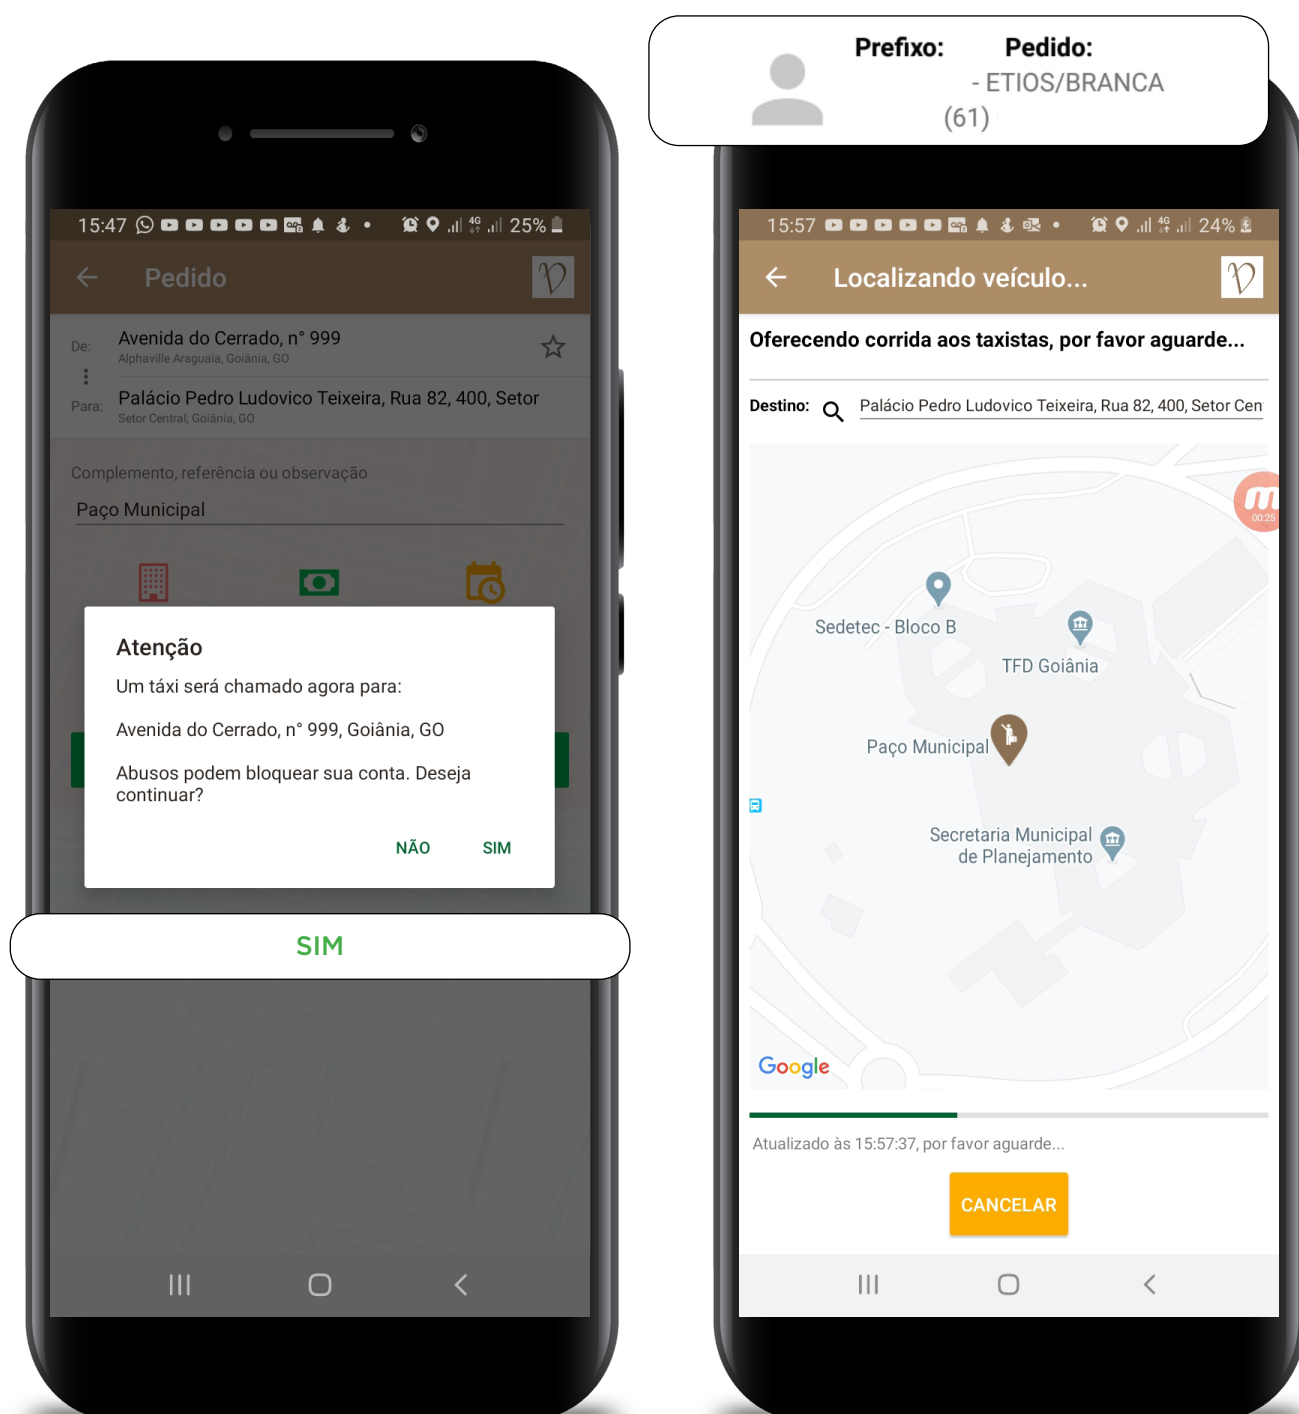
15:47 25%

Pedido

De: Avenida do Cerrado, n° 999
Alphaville Araguaia, Goiânia, GO

Para: Palácio Pedro Ludovico Teixeira, Rua 82, 400, Setor
Setor Central, Goiânia, GO

Complemento, referência ou observação

Paço Municipal

Atenção

Um táxi será chamado agora para:

Avenida do Cerrado, n° 999, Goiânia, GO

Abusos podem bloquear sua conta. Deseja continuar?

NÃO SIM

SIM

Prefixo: Pedido:
- ETIOS/BRANCA
(61)

15:57 24%

Localizando veículo...

Oferecendo corrida aos taxistas, por favor aguarde...

Destino: Palácio Pedro Ludovico Teixeira, Rua 82, 400, Setor Cen

00:25

Sedetec - Bloco B

TFD Goiânia

Paço Municipal

Secretaria Municipal de Planejamento

Google

Atualizado às 15:57:37, por favor aguarde...

CANCELAR